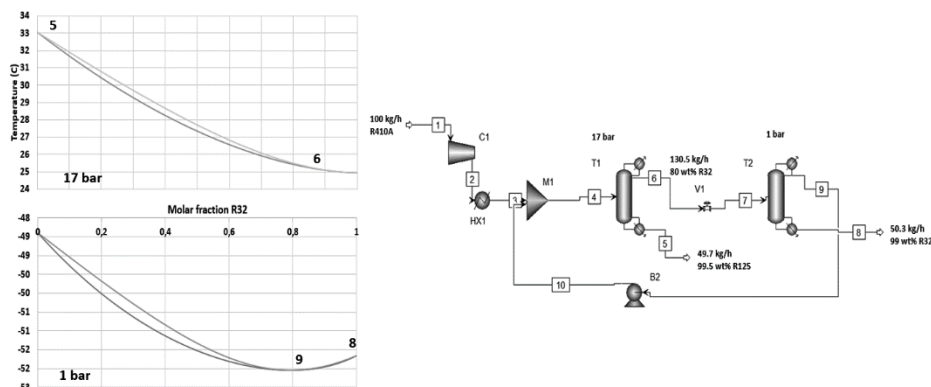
34
33
32
31
30
29
28
27
26
25
24
Temperature (C)
5
6
17 bar

Molar fraction R32
0 0,2 0,4 0,6 0,8 1
-48
-49
-49
-50
-50
-51
-51
-52
-52
-53
9
8
1 bar

100 kg/h
R410A
1
C1
2
HX1
3
M1
4
17 bar
T1
6
130.5 kg/h
80 wt% R32
V1
7
1 bar
T2
9
8
50.3 kg/h
99 wt% R32
5
49.7 kg/h
99.5 wt% R125
10
B2